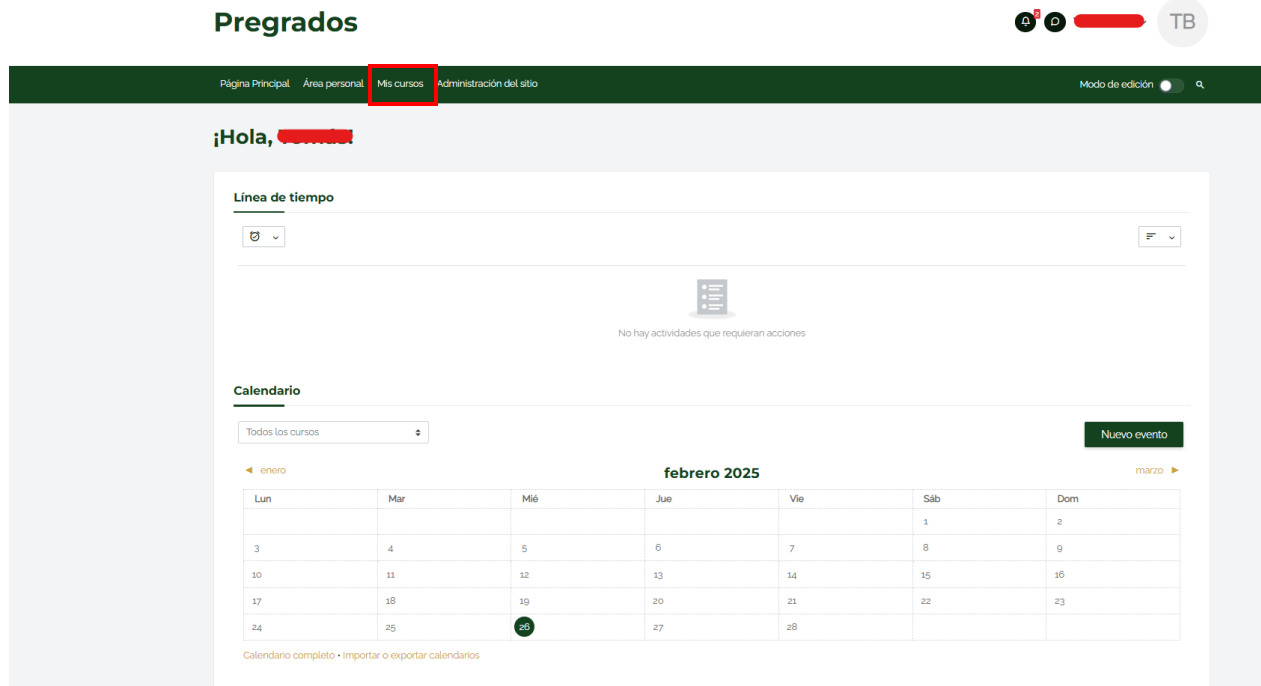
Pregrados

TB

Página Principal Área personal Mis cursos Administración del sitio

Modo de edición

¡Hola, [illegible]!

Línea de tiempo

No hay actividades que requieran acciones

Calendario

Todos los cursos

Nuevo evento

◄ enero

febrero 2025

marzo ►

| Lun | Mar | Mié | Jue | Vie | Sáb | Dom |
|---|---|---|---|---|---|---|
| | | | | | 1 | 2 |
| 3 | 4 | 5 | 6 | 7 | 8 | 9 |
| 10 | 11 | 12 | 13 | 14 | 15 | 16 |
| 17 | 18 | 19 | 20 | 21 | 22 | 23 |
| 24 | 25 | 26 | 27 | 28 | | |

Calendario completo • Importar o exportar calendarios